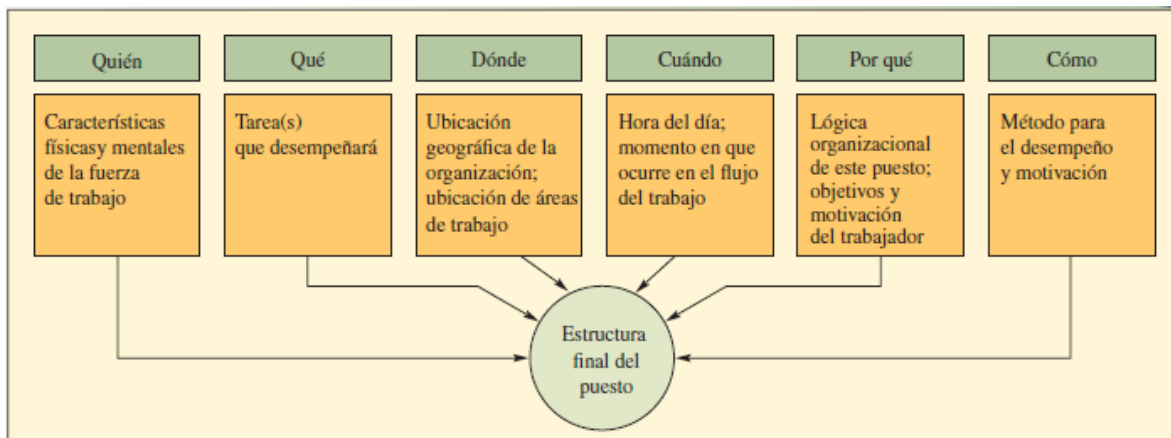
Quién

Características físicasy mentales de la fuerza de trabajo

Qué

Tarea(s) que desempeñará

Dónde

Ubicación geográfica de la organización; ubicación de áreas de trabajo

Cuándo

Hora del día; momento en que ocurre en el flujo del trabajo

Por qué

Lógica organizacional de este puesto; objetivos y motivación del trabajador

Cómo

Método para el desempeño y motivación

Estructura final del puesto